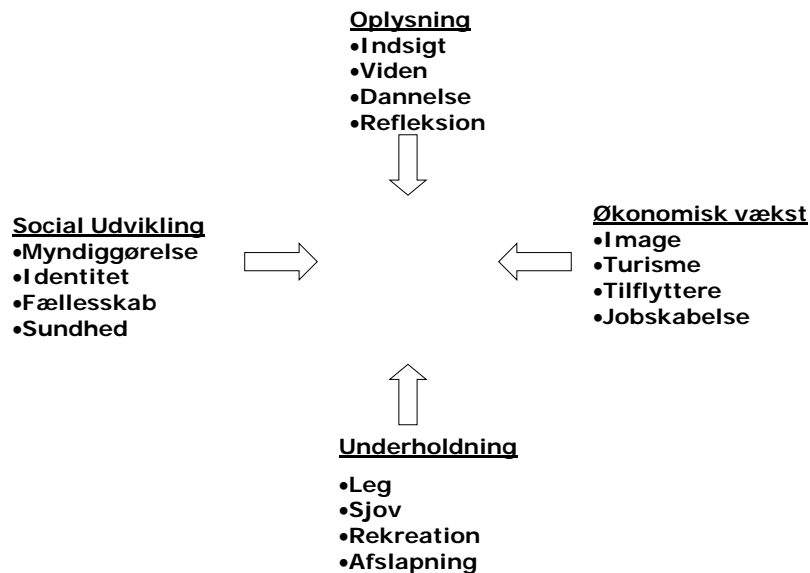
Oplysning
•Indsigt
•Viden
•Dannelse
•Refleksion

Social Udvikling
•Myndiggørelse
•Identitet
•Fællesskab
•Sundhed

Økonomisk vækst
•Image
•Turisme
•Tilflyttere
•Jobskabelse

Underholdning
•Leg
•Sjov
•Rekreation
•Afslapning